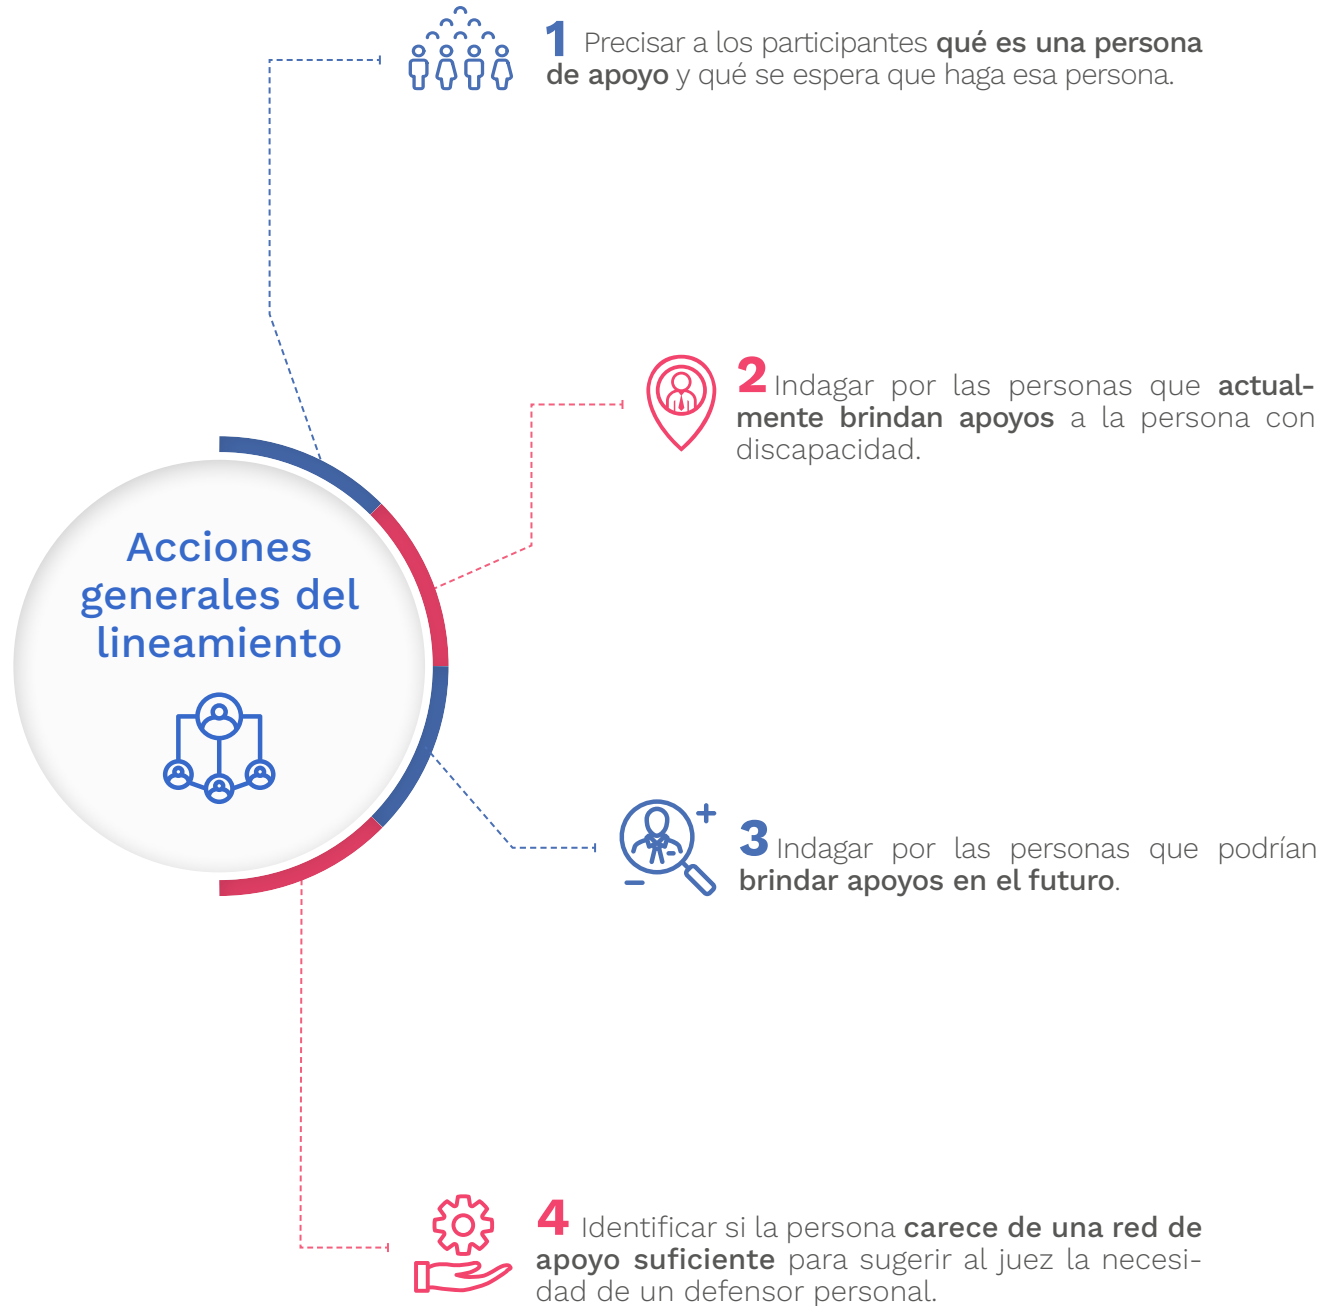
Acciones generales del lineamiento

1 Precisar a los participantes **qué es una persona de apoyo** y qué se espera que haga esa persona.

2 Indagar por las personas que **actualmente brindan apoyos** a la persona con discapacidad.

3 Indagar por las personas que podrían **brindar apoyos en el futuro**.

4 Identificar si la persona **carece de una red de apoyo suficiente** para sugerir al juez la necesidad de un defensor personal.